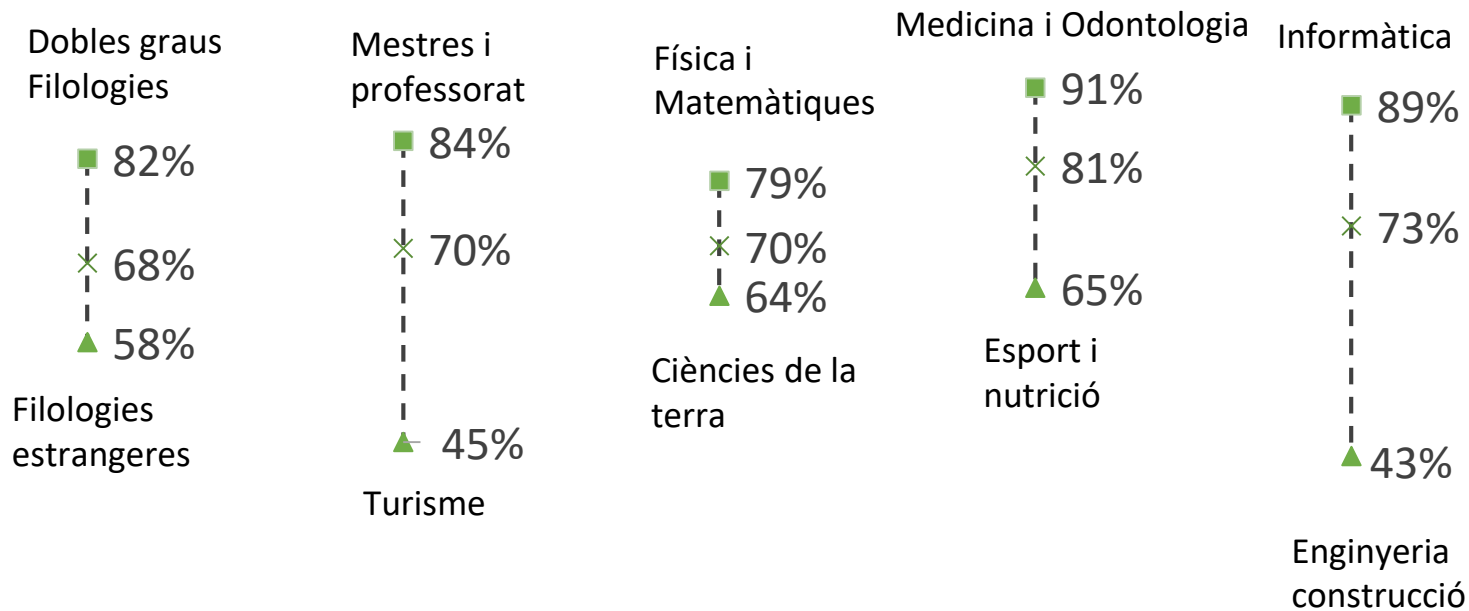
Dobles graus Filologies

82%

68%

58%

Filologies estrangeres

Mestres i professorat

84%

70%

45%

Turisme

Física i Matemàtiques

79%

70%

64%

Ciències de la terra

Medicina i Odontologia

91%

81%

65%

Esport i nutrició

Informàtica

89%

73%

43%

Enginyeria construcció